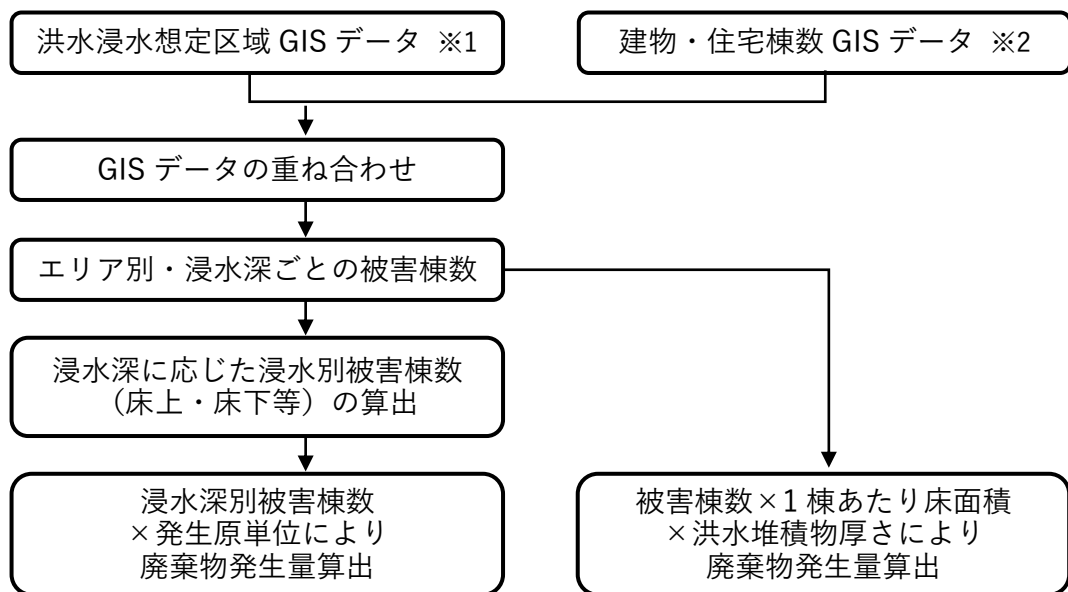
洪水浸水想定区域 GIS データ ※1

建物・住宅棟数 GIS データ ※2

GIS データの重ね合わせ

エリア別・浸水深ごとの被害棟数

浸水深に応じた浸水別被害棟数（床上・床下等）の算出

浸水深別被害棟数
×発生原単位により
廃棄物発生量算出

被害棟数×1 棟あたり床面積
×洪水堆積物厚さにより
廃棄物発生量算出